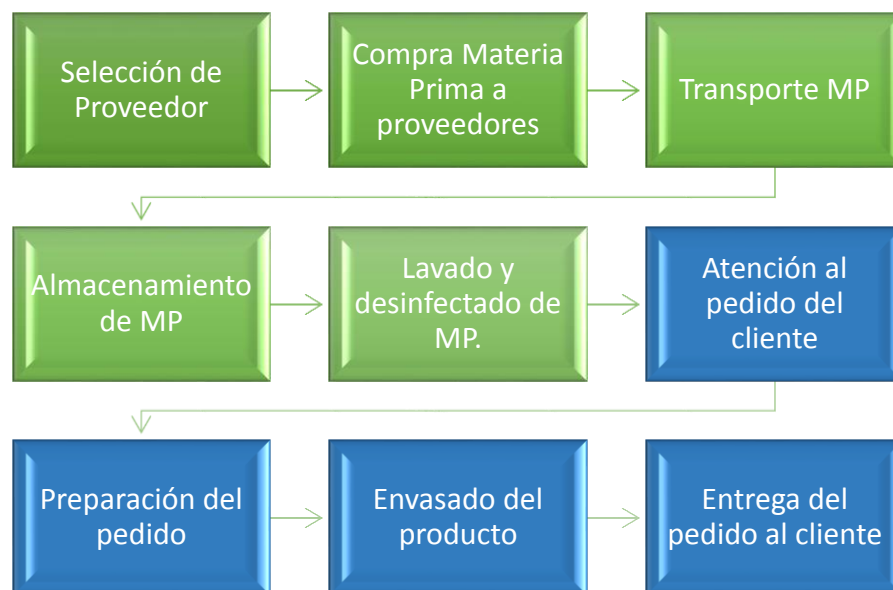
Selección de Proveedor

Compra Materia Prima a proveedores

Transporte MP

Almacenamiento de MP

Lavado y desinfectado de MP.

Atención al pedido del cliente

Preparación del pedido

Envasado del producto

Entrega del pedido al cliente